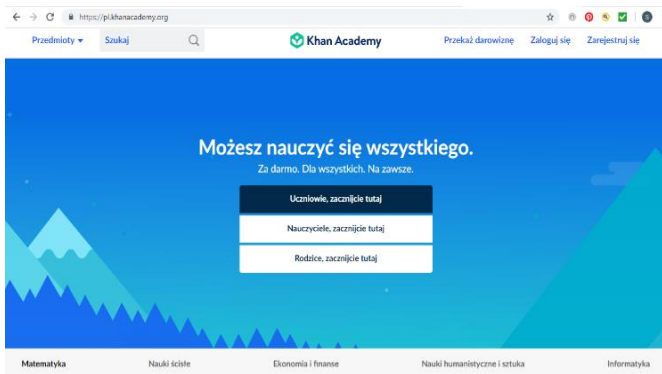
https://pl.khanacademy.org

Przedmioty ▾ Szukaj

Khan Academy

Przekaż darowiznę Zaloguj się Zarejestruj się

Możesz nauczyć się wszystkiego.

Za darmo. Dla wszystkich. Na zawsze.

Uczniowie, zacznijcie tutaj

Nauczyciele, zacznijcie tutaj

Rodzice, zacznijcie tutaj

Matematyka Nauki ścisłe Ekonomia i finanse Nauki humanistyczne i sztuka Informatyka